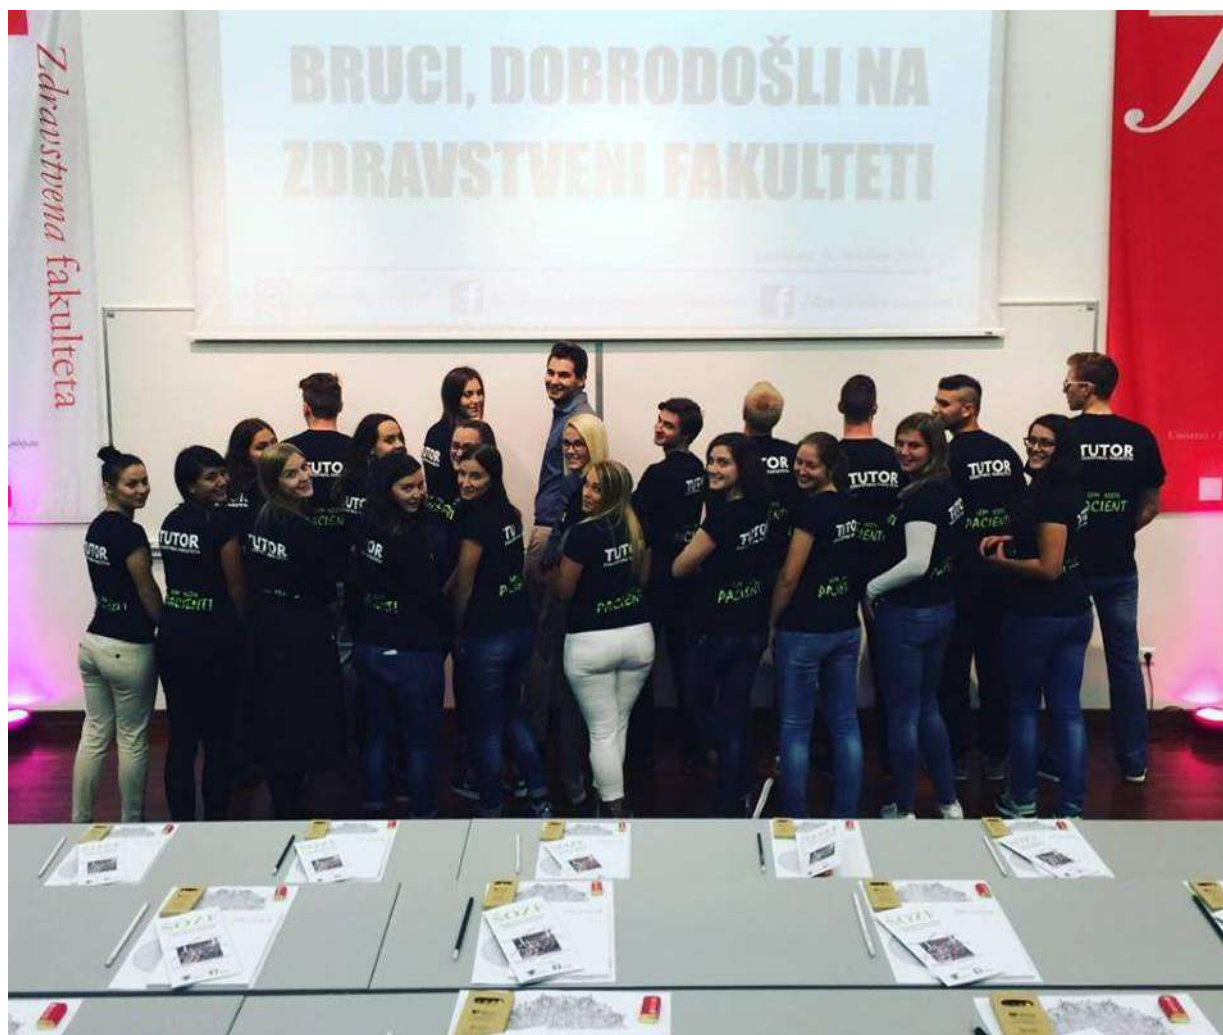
BRUCI, DOBRODOŠLI NA ZDRAVSTVENI FAKULTETI

Ljubljana, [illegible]

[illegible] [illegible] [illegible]

Zdravstvena fakulteta

TUTOR

TUTOR

TUTOR

TUTOR

TUTOR

TUTOR

TUTOR

TUTOR

TUTOR

TUTOR

PACIENT

PACIENT

PACIENT

PACIENT

PACIENT

SOZI

SOZI

SOZI